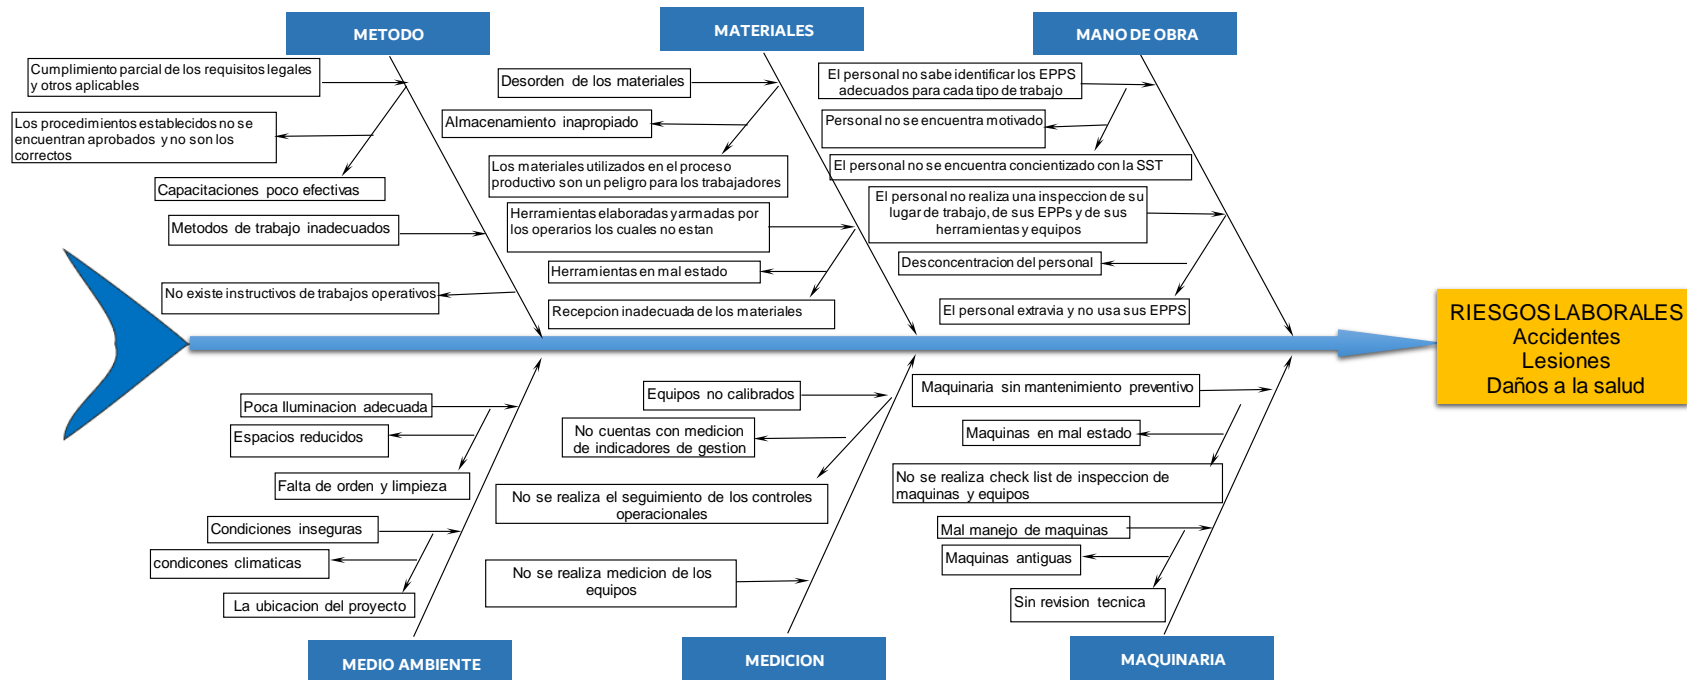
METODO

Cumplimiento parcial de los requisitos legales y otros aplicables

Los procedimientos establecidos no se encuentran aprobados y no son los correctos

Capacitaciones poco efectivas

Metodos de trabajo inadecuados

No existe instructivos de trabajos operativos

MATERIALES

Desorden de los materiales

Almacenamiento inapropiado

Los materiales utilizados en el proceso productivo son un peligro para los trabajadores

Herramientas elaboradas y armadas por los operarios los cuales no estan

Herramientas en mal estado

Recepcion inadecuada de los materiales

MANO DE OBRA

El personal no sabe identificar los EPPS adecuados para cada tipo de trabajo

Personal no se encuentra motivado

El personal no se encuentra concientizado con la SST

El personal no realiza una inspeccion de su lugar de trabajo, de sus EPPs y de sus herramientas y equipos

Desconcentracion del personal

El personal extravia y no usa sus EPPS

RIESGOS LABORALES
Accidentes
Lesiones
Daños a la salud

Poca Iluminacion adecuada

Espacios reducidos

Falta de orden y limpieza

Condiciones inseguras

condicones climaticas

La ubicacion del proyecto

MEDIO AMBIENTE

Equipos no calibrados

No cuentas con medicion de indicadores de gestion

No se realiza el seguimiento de los controles operacionales

No se realiza medicion de los equipos

MEDICION

Maquinaria sin mantenimiento preventivo

Maquinas en mal estado

No se realiza check list de inspeccion de maquinas y equipos

Mal manejo de maquinas

Maquinas antiguas

Sin revision tecnica

MAQUINARIA